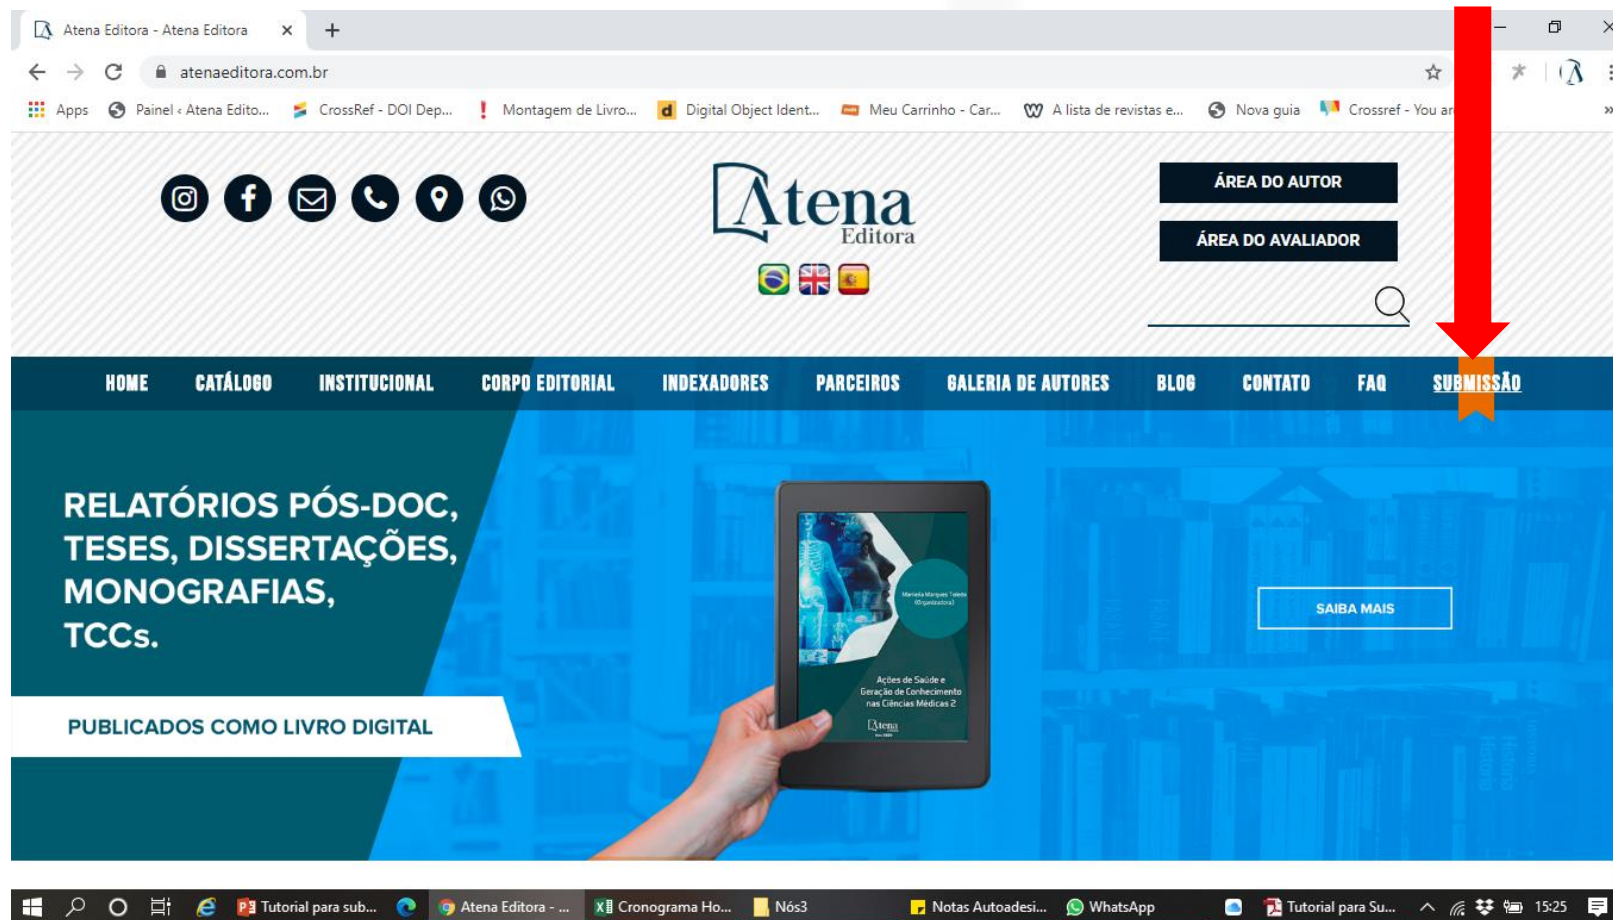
Atena Editora - Atena Editora

atenaeditora.com.br

Apps Painel ‹ Atena Edito... CrossRef - DOI Dep... Montagem de Livro... Digital Object Ident... Meu Carrinho - Car... A lista de revistas e... Nova guia Crossref - You ar

Atena Editora

ÁREA DO AUTOR

ÁREA DO AVALIADOR

HOME CATÁLOGO INSTITUCIONAL CORPO EDITORIAL INDEXADORES PARCEIROS GALERIA DE AUTORES BLOG CONTATO FAQ SUBMISSÃO

RELATÓRIOS PÓS-DOC, TESES, DISSERTAÇÕES, MONOGRAFIAS, TCCs.

PUBLICADOS COMO LIVRO DIGITAL

Mariana Marques Toledo (Organizadora)

Ações de Saúde e Geração de Conhecimento nas Ciências Médicas 2

Atena

SAIBA MAIS

Tutorial para sub... Atena Editora - ... Cronograma Ho... Nós3 Notas Autoadesi... WhatsApp Tutorial para Su... 15:25